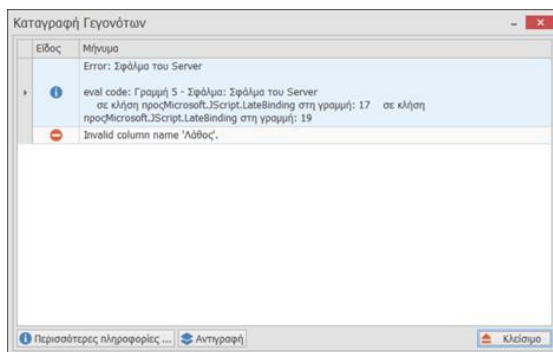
Καταγραφή Γεγονότων

| Είδος | Μήνυμα |
|---|---|
| | Error: Σφάλμα του Server<br><br>eval code: Γραμμή 5 - Σφάλμα: Σφάλμα του Server σε κλήση προςMicrosoft.JScript.LateBinding στη γραμμή: 17 σε κλήση προςMicrosoft.JScript.LateBinding στη γραμμή: 19 |
| | Invalid column name 'Λάθος'. |

Περισσότερες πληροφορίες ... Αντιγραφή Κλείσιμο